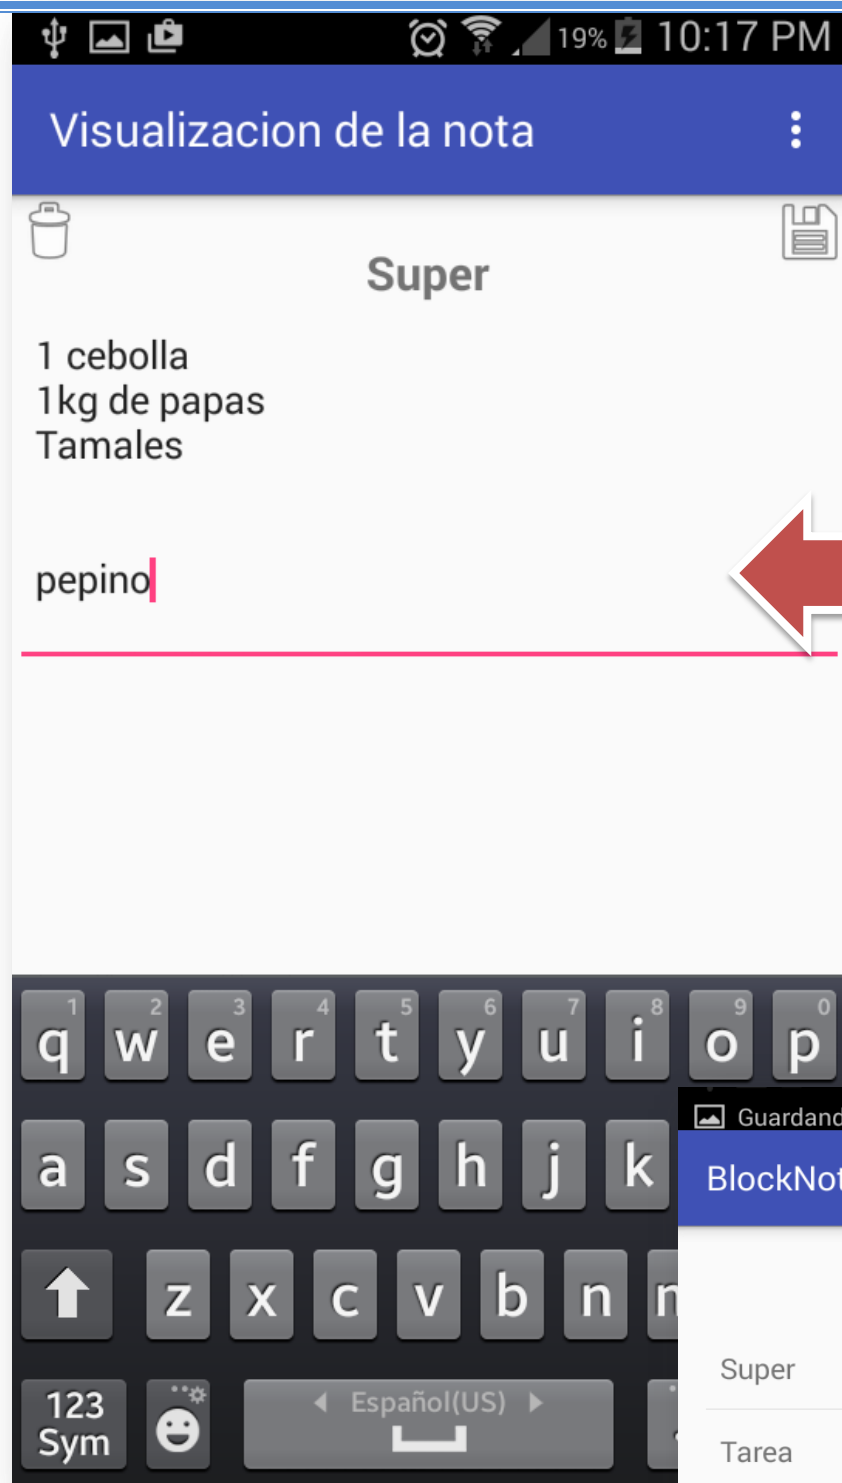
19% 10:17 PM

Visualizacion de la nota

Super

1 cebolla
1kg de papas
Tamales

pepino

1 q 2 w 3 e 4 r 5 t 6 y 7 u 8 i 9 o 0 p

a s d f g h j k

z x c v b n

123 Sym

Español(US)

Guardand

BlockNot

Super

Tarea